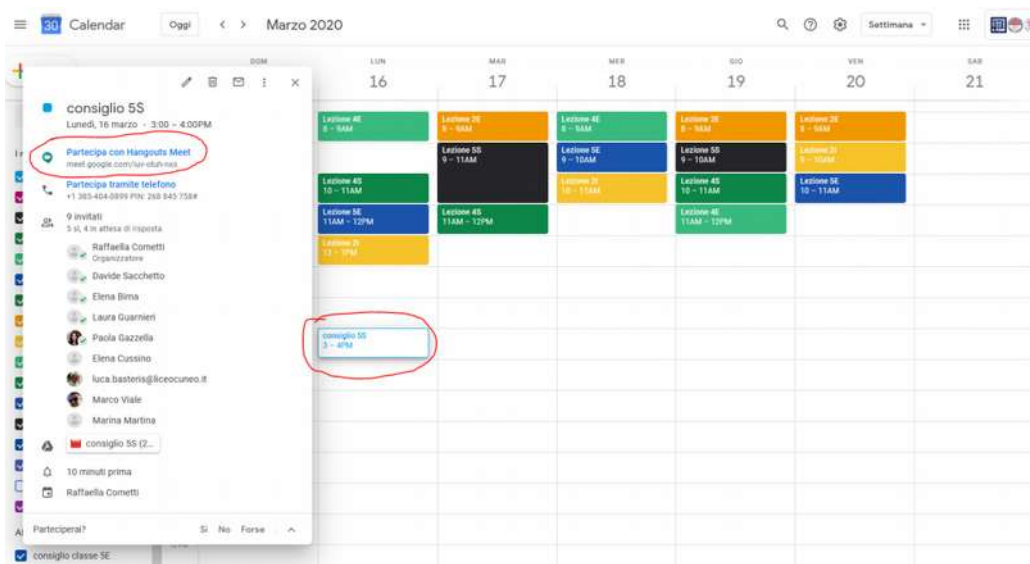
Calendar Oggi < > Marzo 2020

Settimana

DOM
LUN 16
MAR 17
MER 18
GIO 19
VEN 20
SAB 21

consiglio 5S
Lunedì, 16 marzo · 3:00 – 4:00PM

Partecipa con Hangouts Meet
meet.google.com/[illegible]

Partecipa tramite telefono
+1 385-404-0899 PIN: 268 845 758#

9 invitati
5 sì, 4 in attesa di risposta

Raffaella Cometti
Organizzatore
Davide Sacchetto
Elena Bima
Laura Guarnieri
Paola Gazzella
Elena Cussino
luca.basteris@liceocuneo.it
Marco Viale
Marina Martina

consiglio 5S (2...

10 minuti prima

Raffaella Cometti

Parteciperai? Sì No Forse

consiglio classe 5E

Lezione 4E
8 – 9AM
Lezione 4S
10 – 11AM
Lezione 5E
11AM – 12PM
Lezione 2I
12 – 1PM
consiglio 5S
3 – 4PM

Lezione 2E
8 – 9AM
Lezione 5S
9 – 11AM
Lezione 4S
11AM – 12PM

Lezione 4E
8 – 9AM
Lezione 5E
9 – 10AM
Lezione 2I
10 – 11AM

Lezione 2E
8 – 9AM
Lezione 5S
9 – 10AM
Lezione 4S
10 – 11AM
Lezione 4E
11AM – 12PM

Lezione 2E
8 – 9AM
Lezione 2I
9 – 10AM
Lezione 5E
10 – 11AM